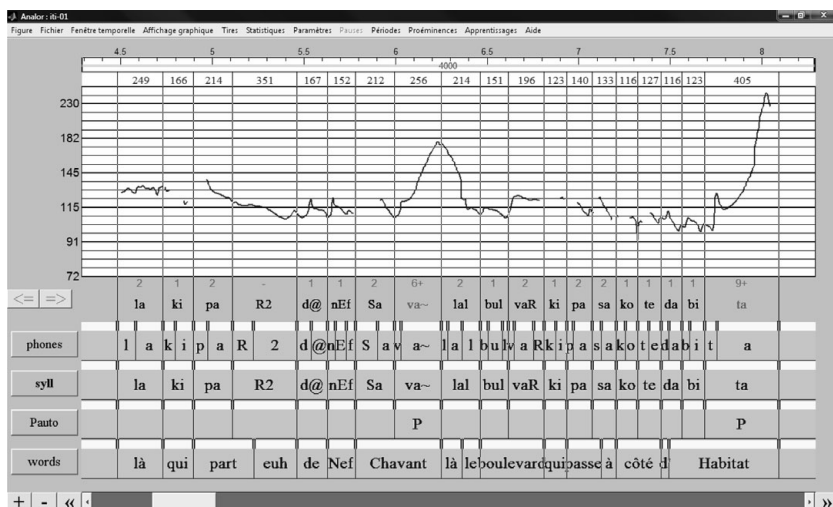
Analor : iti-01

Figure Fichier Fenêtre temporelle Affichage graphique Tires Statistiques Paramètres Pauses Périodes Proéminences Apprentissages Aide

4.5 5 5.5 6 6.5 7 7.5 8

4000

| 249 | 166 | 214 | 351 | 167 | 152 | 212 | 256 | 214 | 151 | 196 | 123 | 140 | 133 | 116 | 127 | 116 | 123 | 405 |
|---|---|---|---|---|---|---|---|---|---|---|---|---|---|---|---|---|---|---|

230

182

145

115

91

72

<= =>

| 2 | 1 | 2 | - | 1 | 1 | 2 | 6+ | 2 | 1 | 2 | 1 | 2 | 2 | 1 | 1 | 1 | 1 | 9+ |
|---|---|---|---|---|---|---|---|---|---|---|---|---|---|---|---|---|---|---|
| la | ki | pa | R2 | d@ | nEf | Sa | va~ | lal | bul | vaR | ki | pa | sa | ko | te | da | bi | ta |

phones

l a k i p a R 2 d @ n E f S a v a~ l a l b u l v a R k i p a s a k o t e d a b i t a

syll

| la | ki | pa | R2 | d@ | nEf | Sa | va~ | lal | bul | vaR | ki | pa | sa | ko | te | da | bi | ta |
|---|---|---|---|---|---|---|---|---|---|---|---|---|---|---|---|---|---|---|

Pauto

P P

words

là qui part euh de Nef Chavant là le boulevard qui passe à côté d Habitat

+ - «

»